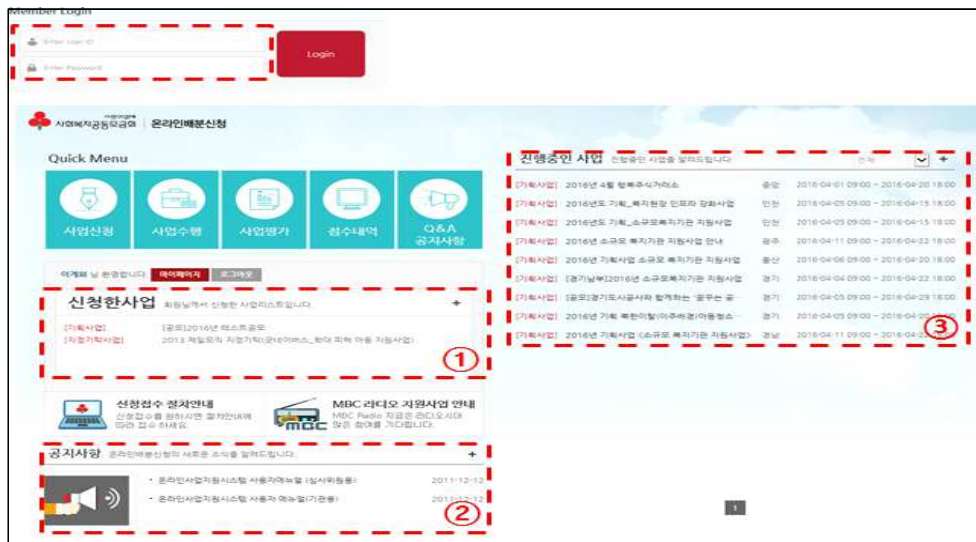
Member Login

Enter User ID

Enter Password

Login

사회복지공동모금회 | 온라인배분신청

Quick Menu

사업신청

사업수행

사업평가

접수내역

Q&A
공지사항

이계화 님 환영합니다. 마이페이지 로그아웃

신청한사업 회원님께서 신청한 사업리스트입니다.

+

[기획사업] [공모]2016년 테스트공모

[지정기탁사업] 2013 제일모직 지정기탁(굿네이버스_학대 피해 아동 지원사업)

①

신청접수 절차안내
신청접수를 원하시면 절차안내에 따라 접수 하세요.

MBC 라디오 지원사업 안내
MBC Radio 지원은 라디오사연 많은 참여를 기다립니다.

공지사항 온라인배분신청의 새로운 소식을 알려드립니다.

+

· 온라인사업지원시스템 사용자매뉴얼 (심사위원용) 2011-12-12

· 온라인사업지원시스템 사용자 매뉴얼(기관용) 2011-12-12

②

진행중인 사업 진행중인 사업을 알려드립니다.

전체

+

| | | | |
|---|---|---|---|
| [기획사업] | 2016년 4월 행복주식거래소 | 중앙 | 2016-04-01 09:00 ~ 2016-04-20 18:00 |
| [기획사업] | 2016년도 기획_복지현장 인프라 강화사업 | 인천 | 2016-04-05 09:00 ~ 2016-04-15 18:00 |
| [기획사업] | 2016년도 기획_소규모복지기관 지원사업 | 인천 | 2016-04-05 09:00 ~ 2016-04-15 18:00 |
| [기획사업] | 2016년 소규모 복지기관 지원사업 안내 | 광주 | 2016-04-11 09:00 ~ 2016-04-22 18:00 |
| [기획사업] | 2016년 기획사업 소규모복지기관 지원사업 | 울산 | 2016-04-06 09:00 ~ 2016-04-20 18:00 |
| [기획사업] | [경기남부]2016년 소규모복지기관 지원사업 | 경기 | 2016-04-04 09:00 ~ 2016-04-22 18:00 |
| [기획사업] | [공모]경기도시공사와 함께하는 '꿈꾸는 공 | 경기 | 2016-04-05 09:00 ~ 2016-04-29 18:00 |
| [기획사업] | 2016년 기획 북한이탈(이주배경)아동청소 | 경기 | 2016-04-05 09:00 ~ 2016-04-20 18:00 |
| [기획사업] | 2016년 기획사업 (소규모 복지기관 지원사업) | 경남 | 2016-04-11 09:00 ~ 2016-04-2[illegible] |

③

1